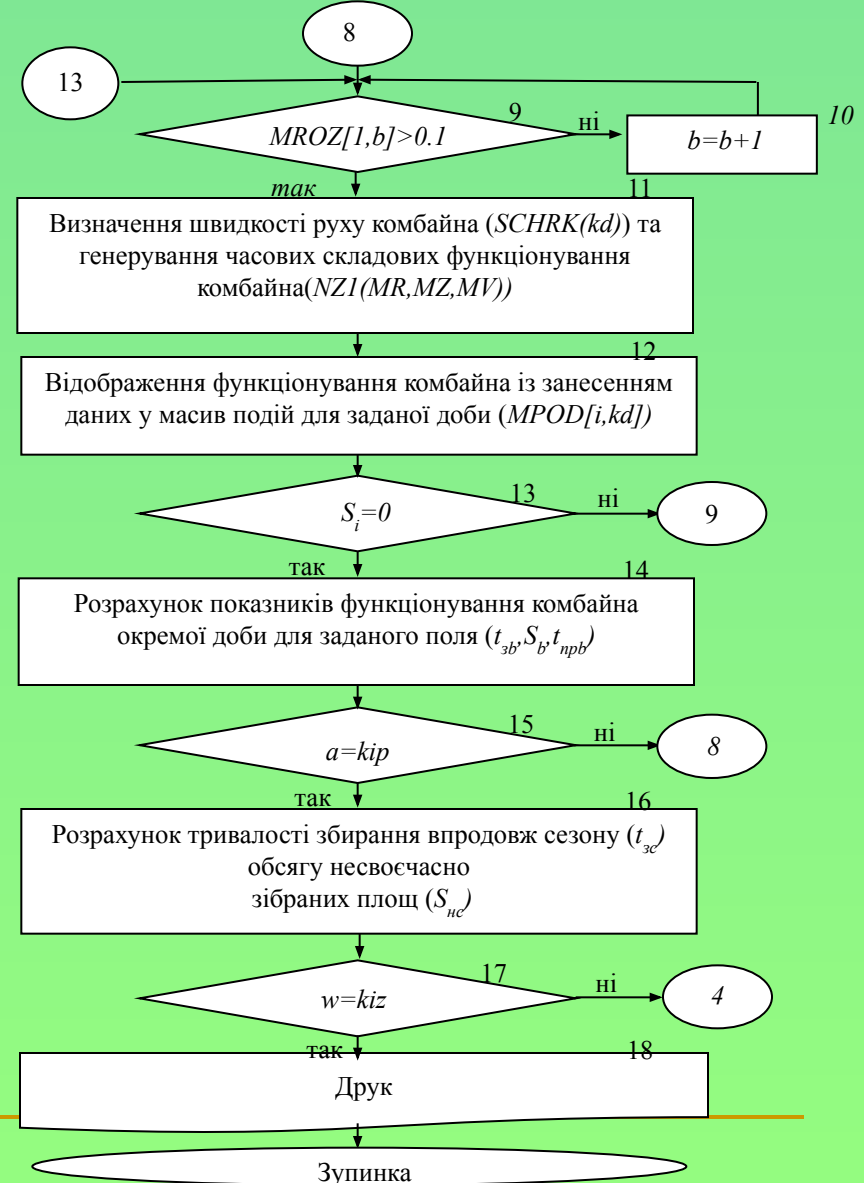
8

13

MROZ[1,b]>0.1

9

ні

b=b+1

10

так

11

Визначення швидкості руху комбайна (SCHRK(kd)) та генерування часових складових функціонування комбайна(NZ1(MR,MZ,MV))

12

Відображення функціонування комбайна із занесенням даних у масив подій для заданої доби (MPOD[i,kd])

$S_i=0$

13

ні

9

так

14

Розрахунок показників функціонування комбайна окремої доби для заданого поля ($t_{зb}$,$S_b$,$t_{прb}$)

a=kip

15

ні

8

так

16

Розрахунок тривалості збирання впродовж сезону ($t_{зс}$) обсягу несвоєчасно зібраних площ ($S_{нс}$)

w=kiz

17

ні

4

так

18

Друк

Зупинка